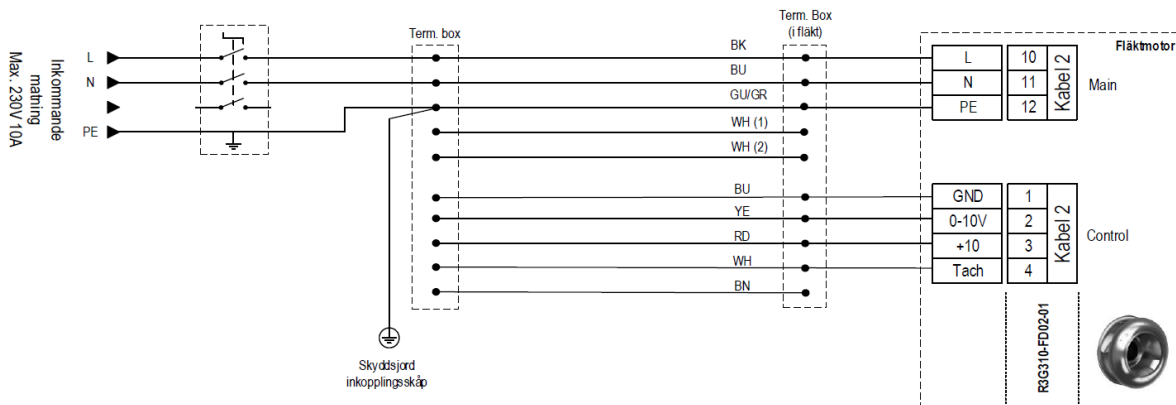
Inkommande matning Max. 230V 10A

L
N
PE

Term. box

Term. Box (i fläkt)

BK
BU
GU/GR
WH (1)
WH (2)
BU
YE
RD
WH
BN

Fläktmotor

| L | 10 | Kabel 2 |
|---|---|---|
| N | 11 | |
| PE | 12 | |

Main

| GND | 1 | Kabel 2 |
|---|---|---|
| 0-10V | 2 | |
| +10 | 3 | |
| Tach | 4 | |

Control

R3G310-FD02-01

Skyddsjord inkopplingsskåp